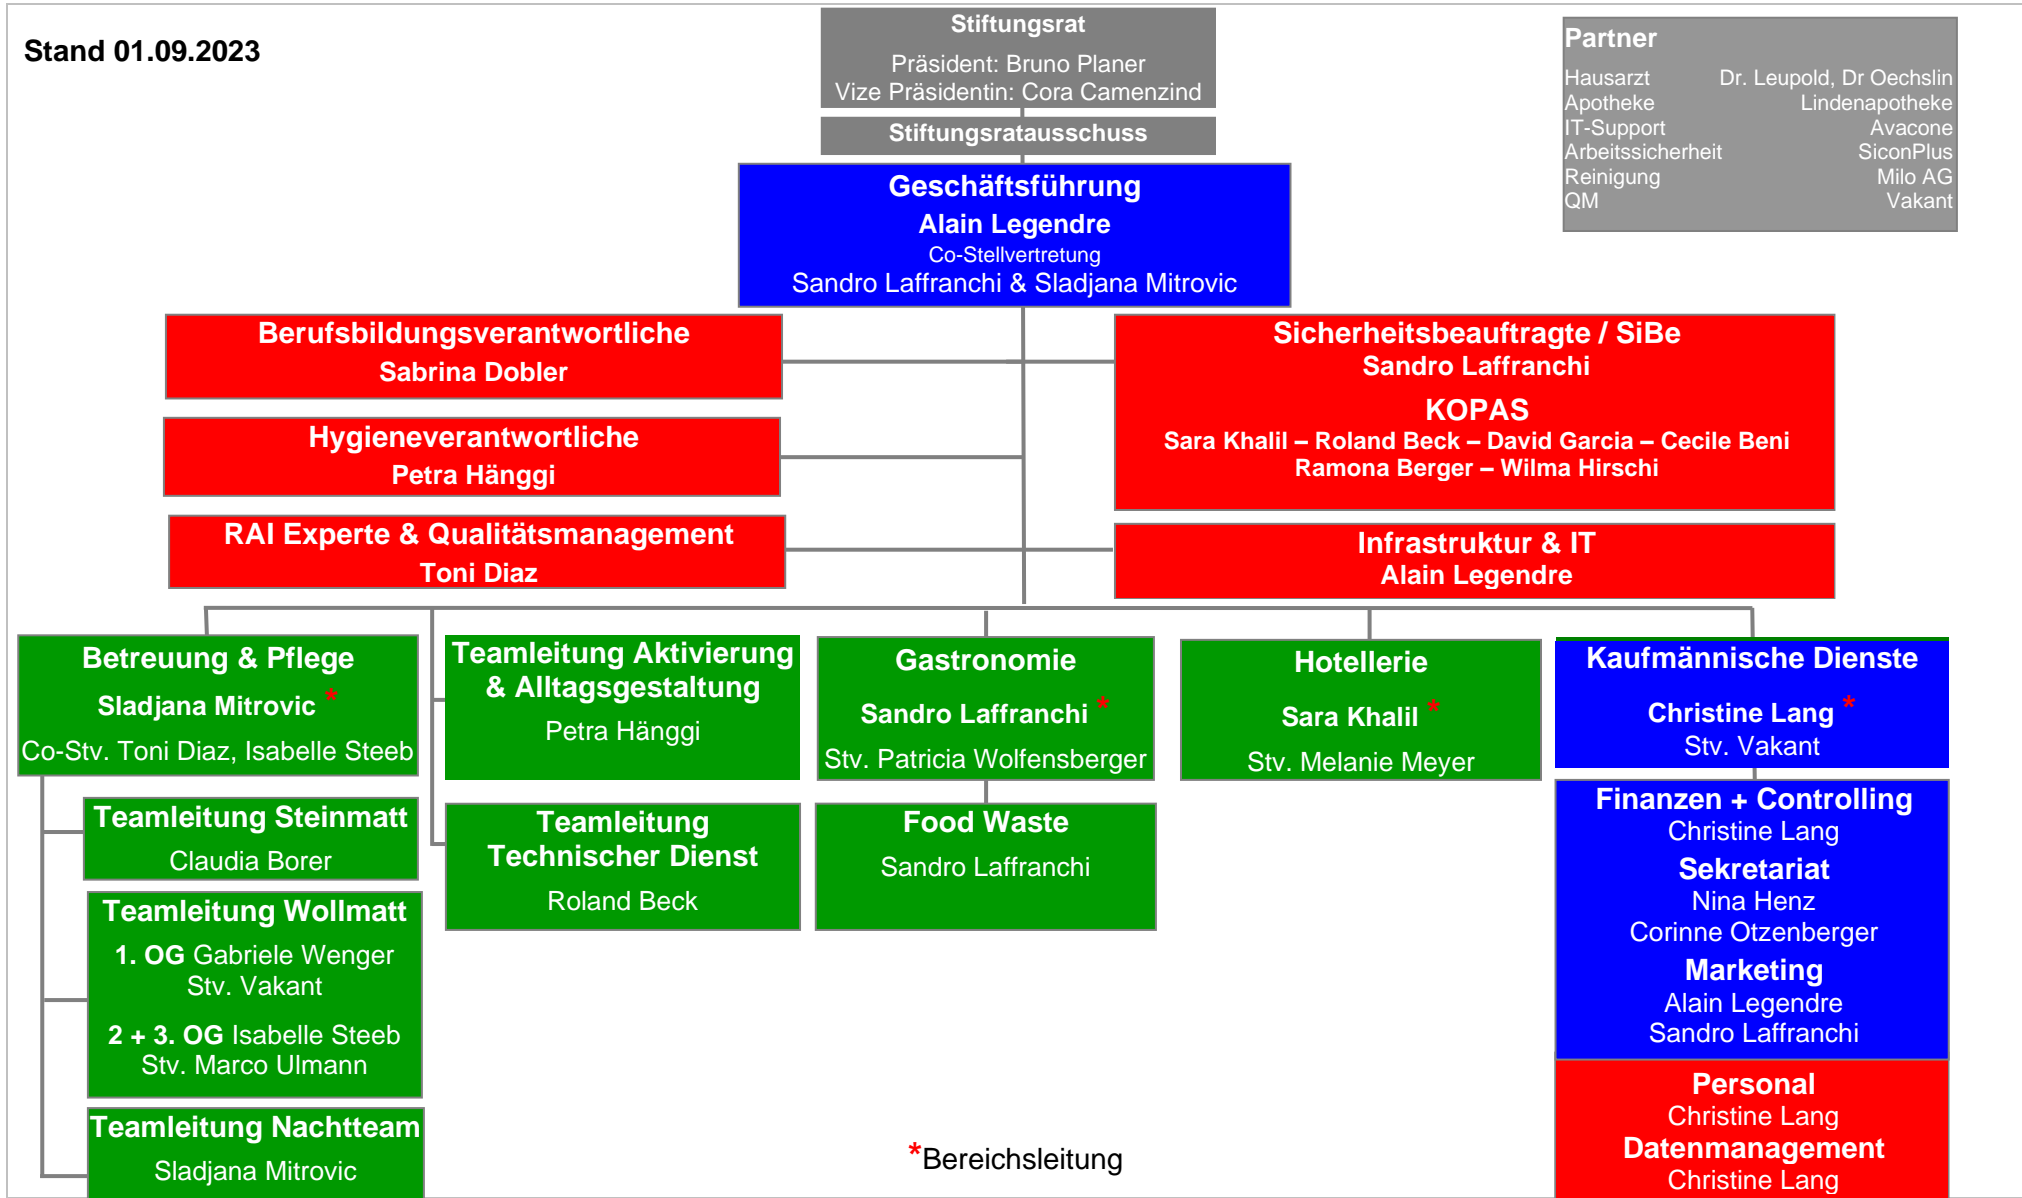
Stand 01.09.2023

Stiftungsrat

Präsident: Bruno Planer
Vize Präsidentin: Cora Camenzind

Stiftungsratausschuss

Partner

| | |
|---|---|
| Hausarzt | Dr. Leupold, Dr Oechslin |
| Apotheke | Lindenapotheke |
| IT-Support | Avacone |
| Arbeitssicherheit | SiconPlus |
| Reinigung | Milo AG |
| QM | Vakant |

Geschäftsführung
Alain Legendre
Co-Stellvertretung
Sandro Laffranchi & Sladjana Mitrovic

Berufsbildungsverantwortliche
Sabrina Dobler

Hygieneverantwortliche
Petra Hänggi

RAI Experte & Qualitätsmanagement
Toni Diaz

Sicherheitsbeauftragte / SiBe
Sandro Laffranchi
KOPAS
Sara Khalil – Roland Beck – David Garcia – Cecile Beni
Ramona Berger – Wilma Hirschi

Infrastruktur & IT
Alain Legendre

Betreuung & Pflege
Sladjana Mitrovic *
Co-Stv. Toni Diaz, Isabelle Steeb

Teamleitung Steinmatt
Claudia Borer

Teamleitung Wollmatt
1. OG Gabriele Wenger
Stv. Vakant
2 + 3. OG Isabelle Steeb
Stv. Marco Ulmann

Teamleitung Nachtteam
Sladjana Mitrovic

Teamleitung Aktivierung & Alltagsgestaltung
Petra Hänggi

Teamleitung Technischer Dienst
Roland Beck

Gastronomie
Sandro Laffranchi *
Stv. Patricia Wolfensberger

Food Waste
Sandro Laffranchi

Hotellerie
Sara Khalil *
Stv. Melanie Meyer

Kaufmännische Dienste
Christine Lang *
Stv. Vakant

Finanzen + Controlling
Christine Lang
Sekretariat
Nina Henz
Corinne Otzenberger
Marketing
Alain Legendre
Sandro Laffranchi

Personal
Christine Lang
Datenmanagement
Christine Lang

*Bereichsleitung